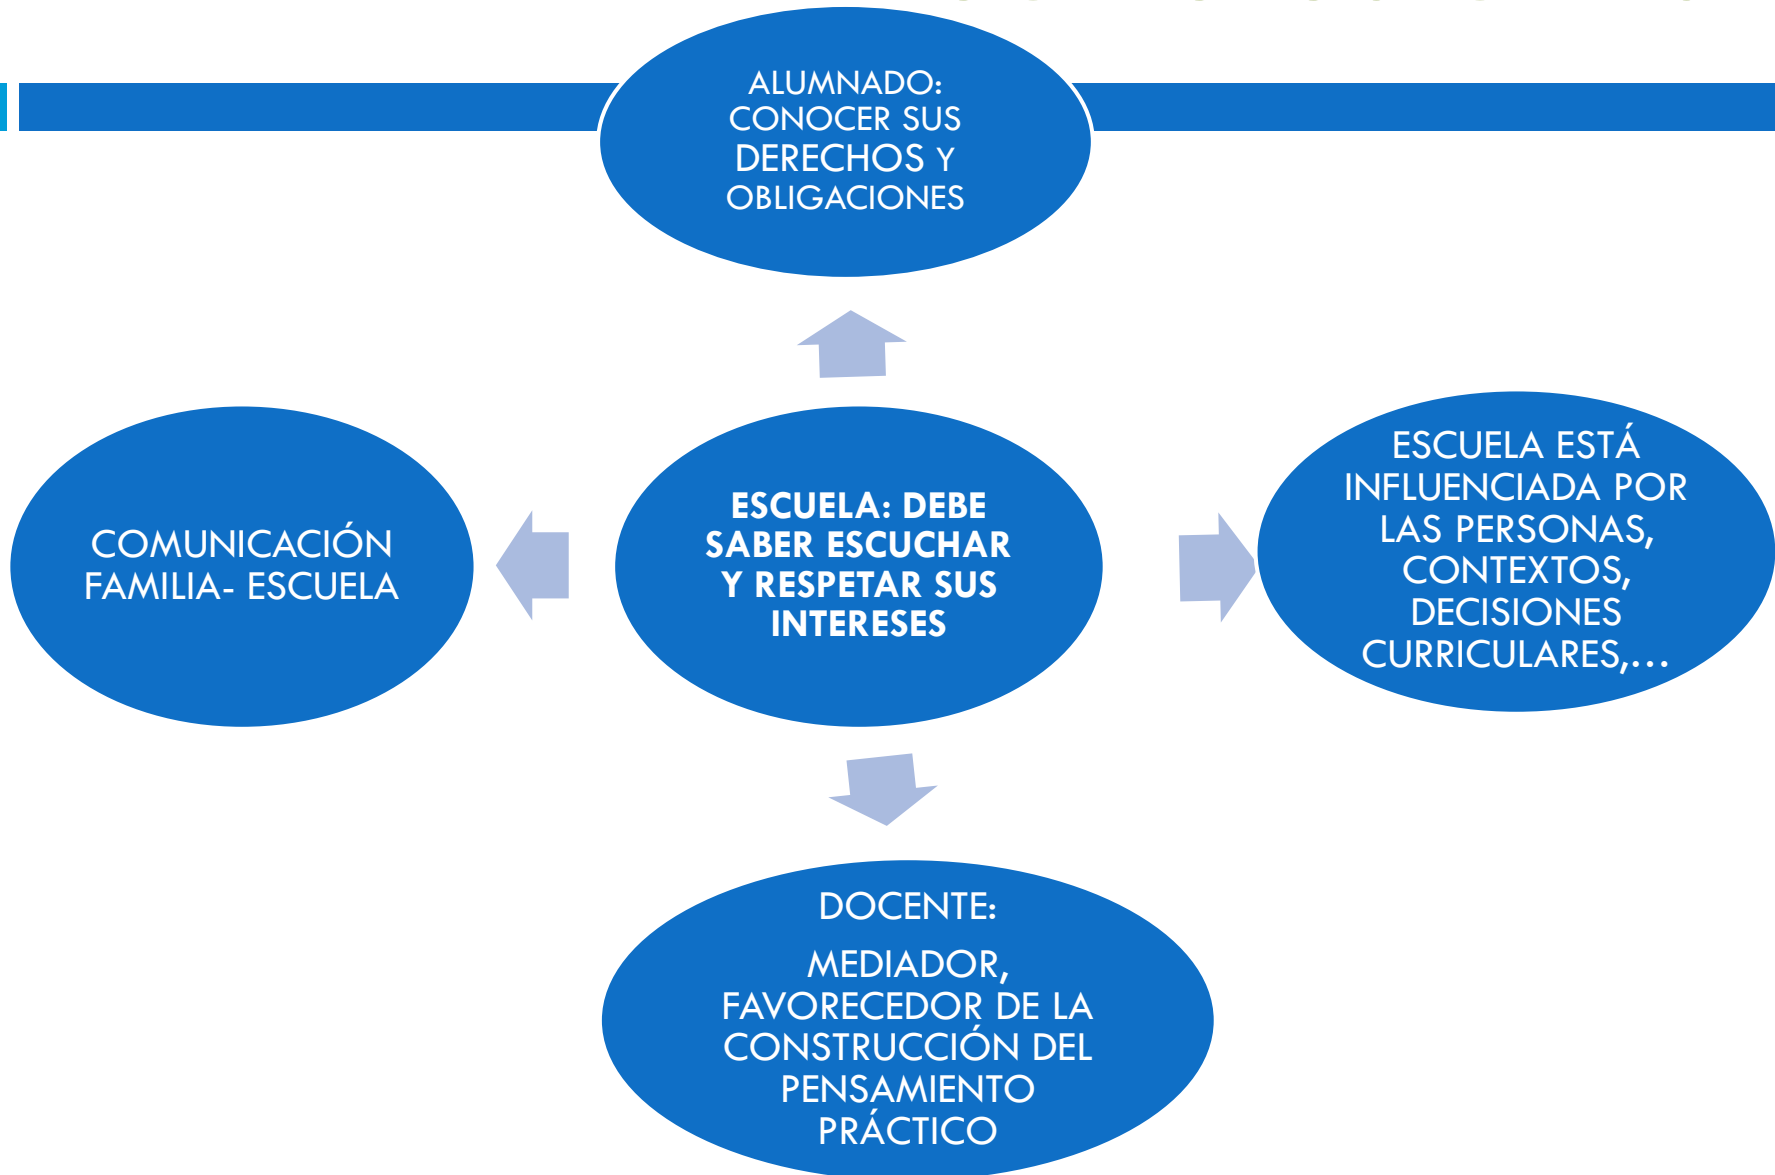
ALUMNADO: CONOCER SUS DERECHOS Y OBLIGACIONES

COMUNICACIÓN FAMILIA- ESCUELA

ESCUELA: DEBE SABER ESCUCHAR Y RESPETAR SUS INTERESES

ESCUELA ESTÁ INFLUENCIADA POR LAS PERSONAS, CONTEXTOS, DECISIONES CURRICULARES,…

DOCENTE:

MEDIADOR, FAVORECEDOR DE LA CONSTRUCCIÓN DEL PENSAMIENTO PRÁCTICO